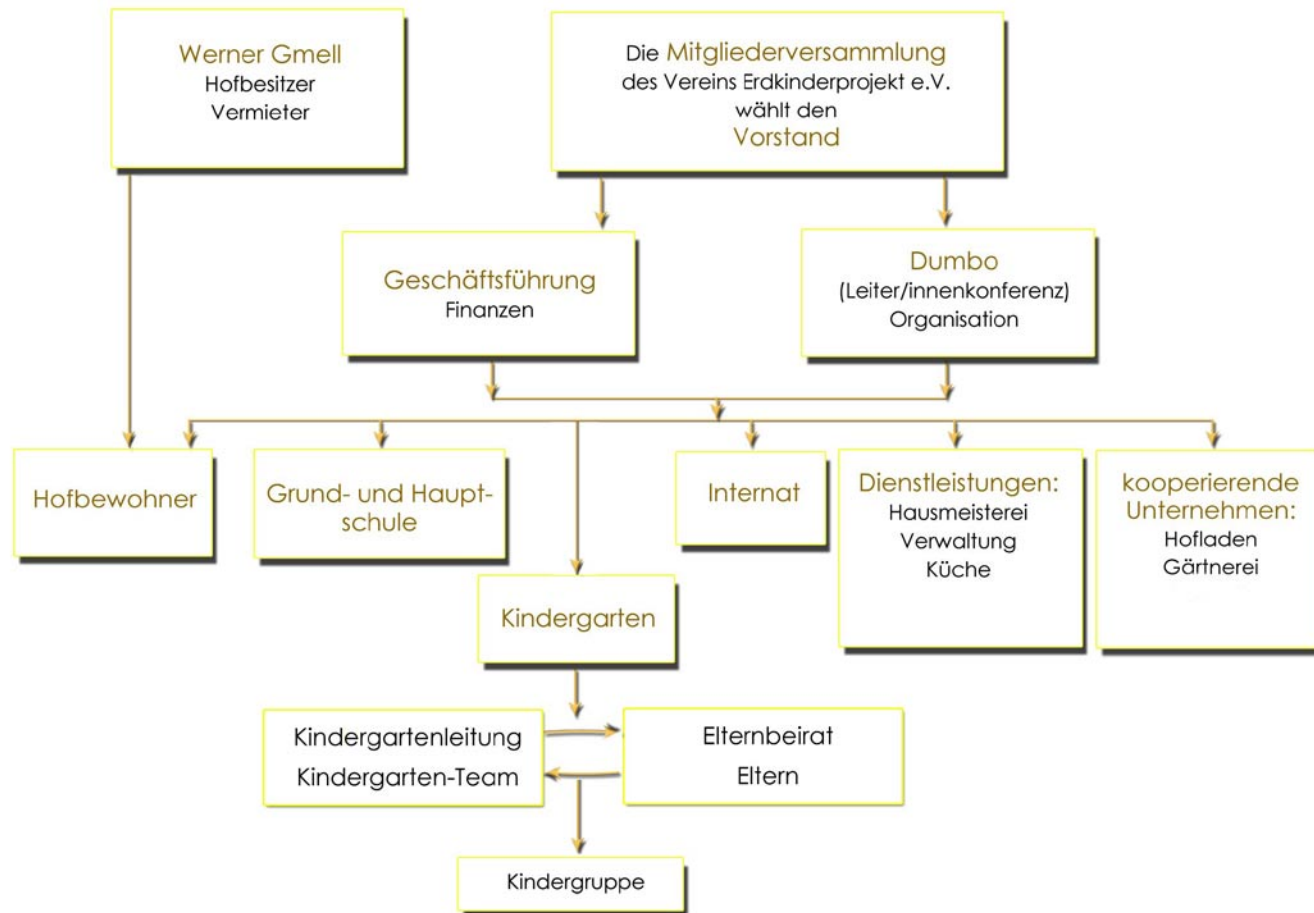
Werner Gmell
Hofbesitzer
Vermieter

Die Mitgliederversammlung
des Vereins Erdkinderprojekt e.V.
wählt den
Vorstand

Geschäftsführung
Finanzen

Dumbo
(Leiter/innenkonferenz)
Organisation

Hofbewohner

Grund- und Hauptschule

Internat

Dienstleistungen:
Hausmeisterei
Verwaltung
Küche

kooperierende Unternehmen:
Hofladen
Gärtnerei

Kindergarten

Kindergartenleitung
Kindergarten-Team

Elternbeirat
Eltern

Kindergruppe